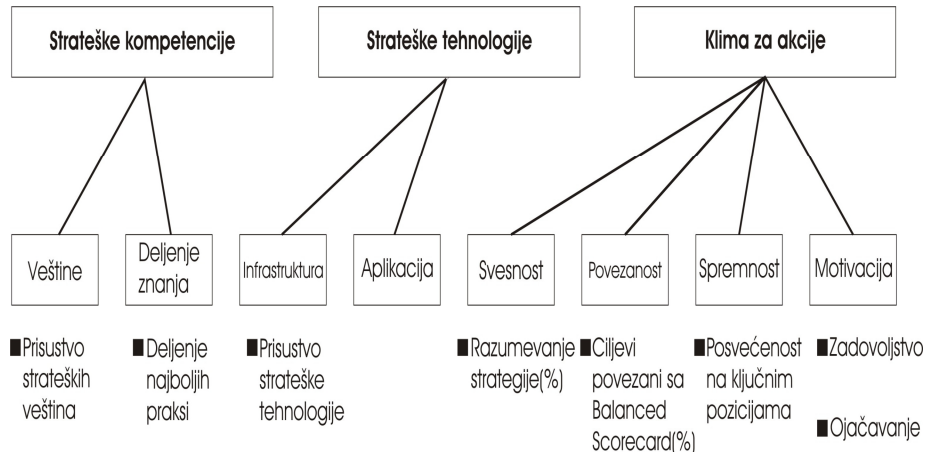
Strateške kompetencije

Strateške tehnologije

Klima za akcije

Veštine

Deljenje znanja

Infrastruktura

Aplikacija

Svesnost

Povezanost

Spremnost

Motivacija

■Prisustvo strateških veština

■Deljenje najboljih praksi

■Prisustvo strateške tehnologije

■Razumevanje strategije(%)

■Ciljevi povezani sa Balanced Scorecard(%)

■Posvećenost na ključnim pozicijama

■Zadovoljstvo

■Ojačavanje